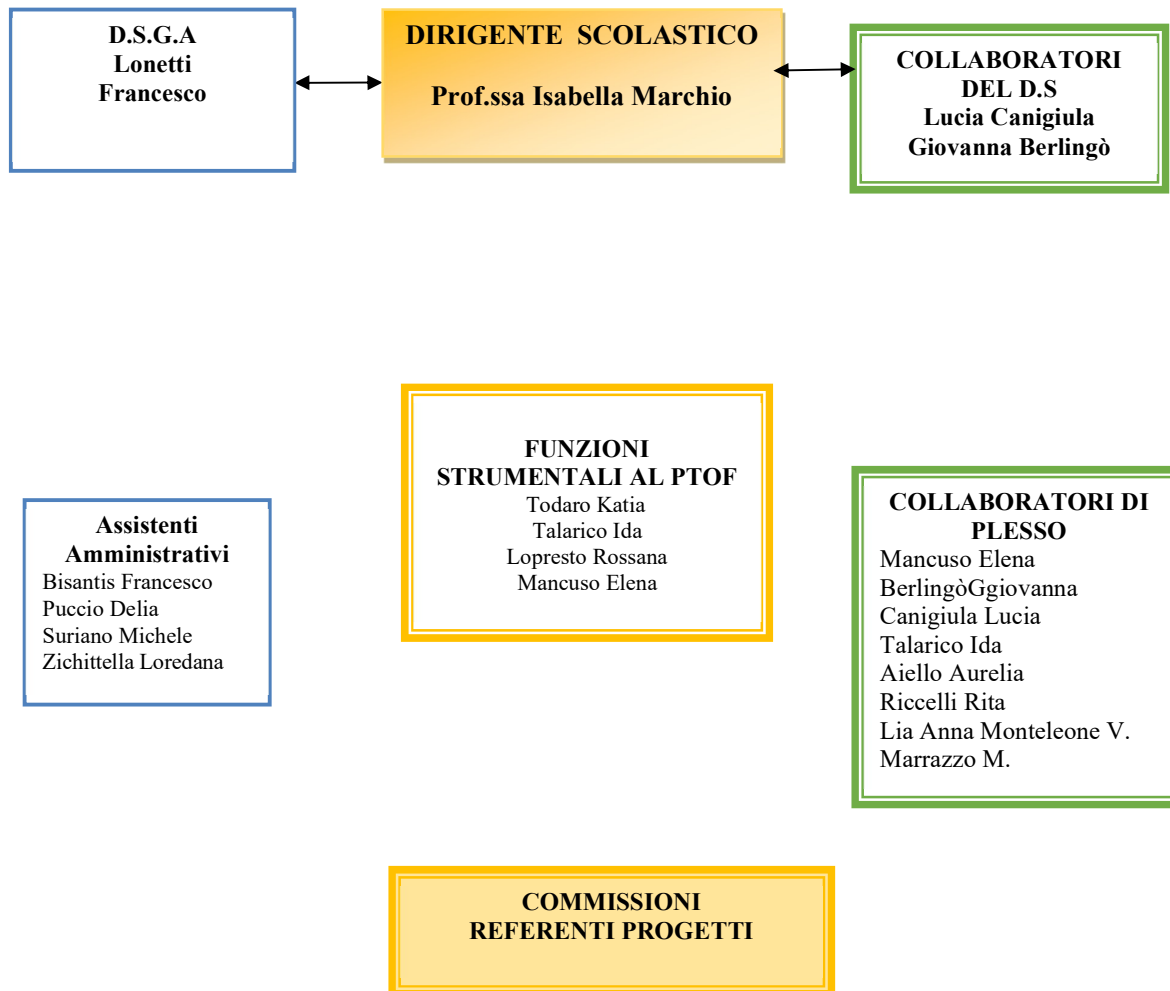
D.S.G.A
Lonetti
Francesco

DIRIGENTE SCOLASTICO

Prof.ssa Isabella Marchio

COLLABORATORI
DEL D.S
Lucia Canigiula
Giovanna Berlingò

FUNZIONI
STRUMENTALI AL PTOF
Todaro Katia
Talarico Ida
Lopresto Rossana
Mancuso Elena

Assistenti
Amministrativi
Bisantis Francesco
Puccio Delia
Suriano Michele
Zichittella Loredana

COLLABORATORI DI
PLESSO
Mancuso Elena
BerlingòGgiovanna
Canigiula Lucia
Talarico Ida
Aiello Aurelia
Riccelli Rita
Lia Anna Monteleone V.
Marrazzo M.

COMMISSIONI
REFERENTI PROGETTI